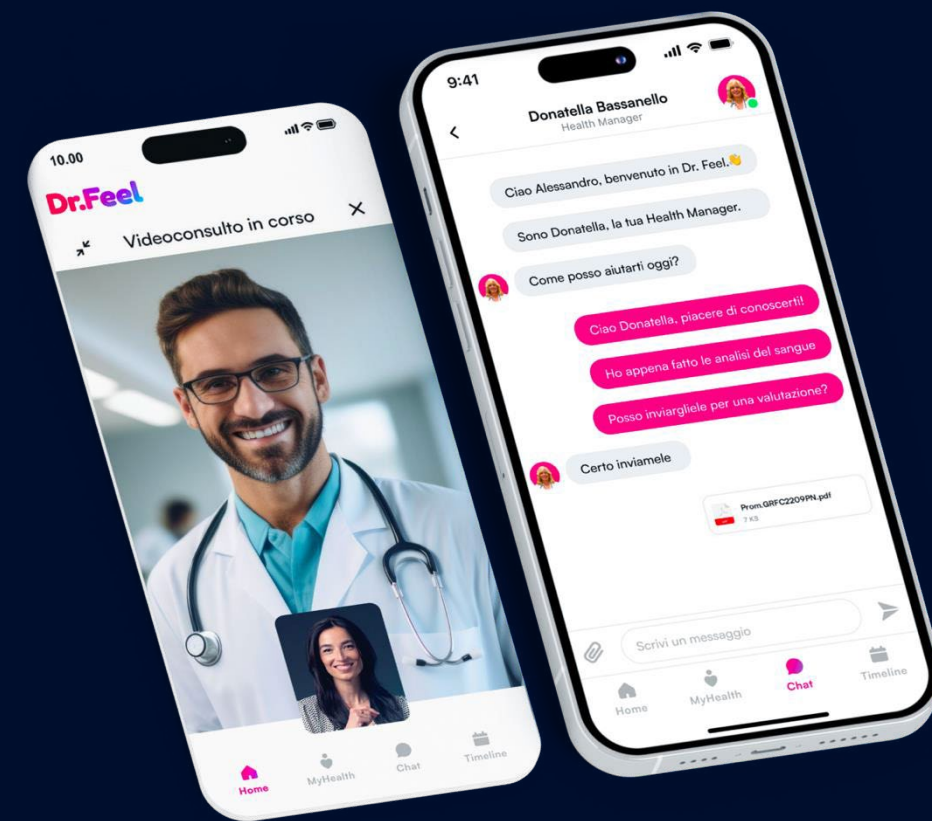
10.00

Dr.Feel

Videoconsulto in corso

Home

MyHealth

Chat

Timeline

9:41

Donatella Bassanello
Health Manager

Ciao Alessandro, benvenuto in Dr. Feel.👋

Sono Donatella, la tua Health Manager.

Come posso aiutarti oggi?

Ciao Donatella, piacere di conoscerti!

Ho appena fatto le analisi del sangue

Posso inviargliele per una valutazione?

Certo inviamele

Prom.GRFC2209PN.pdf
7 KB

Scrivi un messaggio

Home

MyHealth

Chat

Timeline